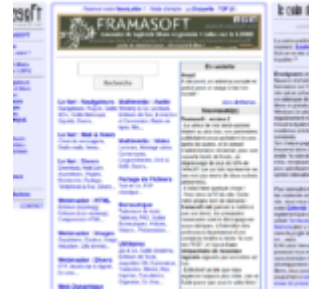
FRAMASOFT

Recherche

En vedette

Le Net : Navigateurs

Multimédia : Audio

Le Net : Mail & News

Multimédia : Vidéo

Le Net : Divers

Partage de Fichiers

Bureautique

Développement : HTML

Développement : Images

Développement : Divers

Utilitaires

Framasoft : version 2

Le code de